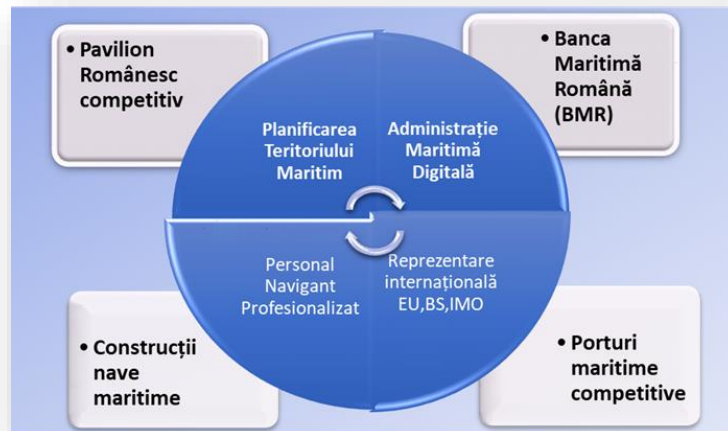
• Pavilion Românesc competitiv

• Banca Maritimă Română (BMR)

Planificarea Teritoriului Maritim

Administrație Maritimă Digitală

Personal Navigant Profesionalizat

Reprezentare internațională EU,BS,IMO

• Construcții nave maritime

• Porturi maritime competitive